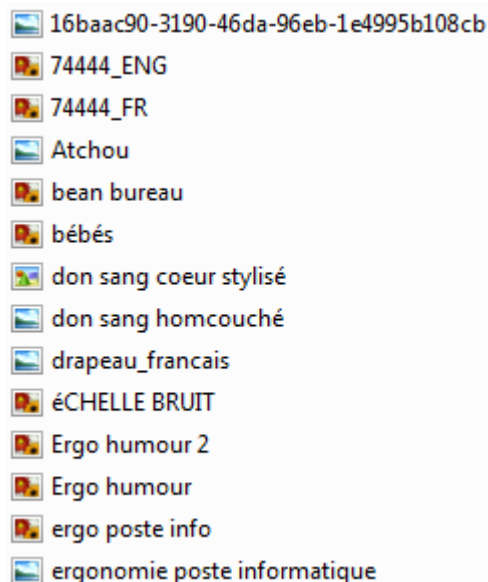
16baac90-3190-46da-96eb-1e4995b108cb
74444_ENG
74444_FR
Atchou
bean bureau
bébés
don sang coeur stylisé
don sang homcouché
drapeau_francais
éCHELLE BRUIT
Ergo humour 2
Ergo humour
ergo poste info
ergonomie poste informatique